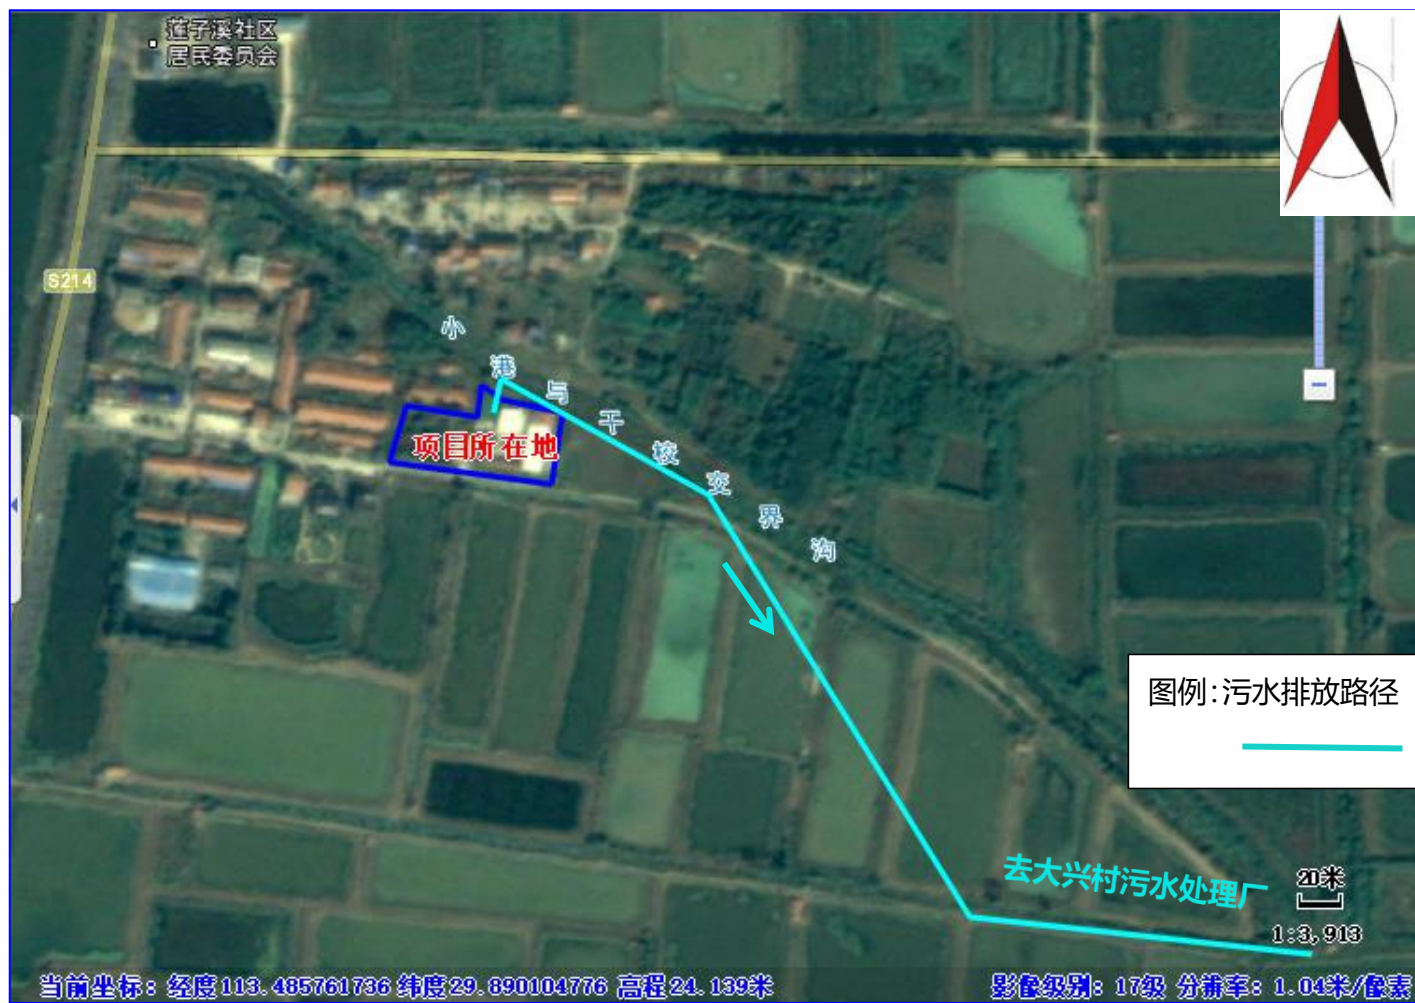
莲子溪社区居民委员会

S214

小港与干校交界沟

项目所在地

图例:污水排放路径

去大兴村污水处理厂

20米

1:3,913

当前坐标: 经度113.485761736 纬度29.890104776 高程24.139米

影像级别: 17级 分辨率: 1.04米/像素